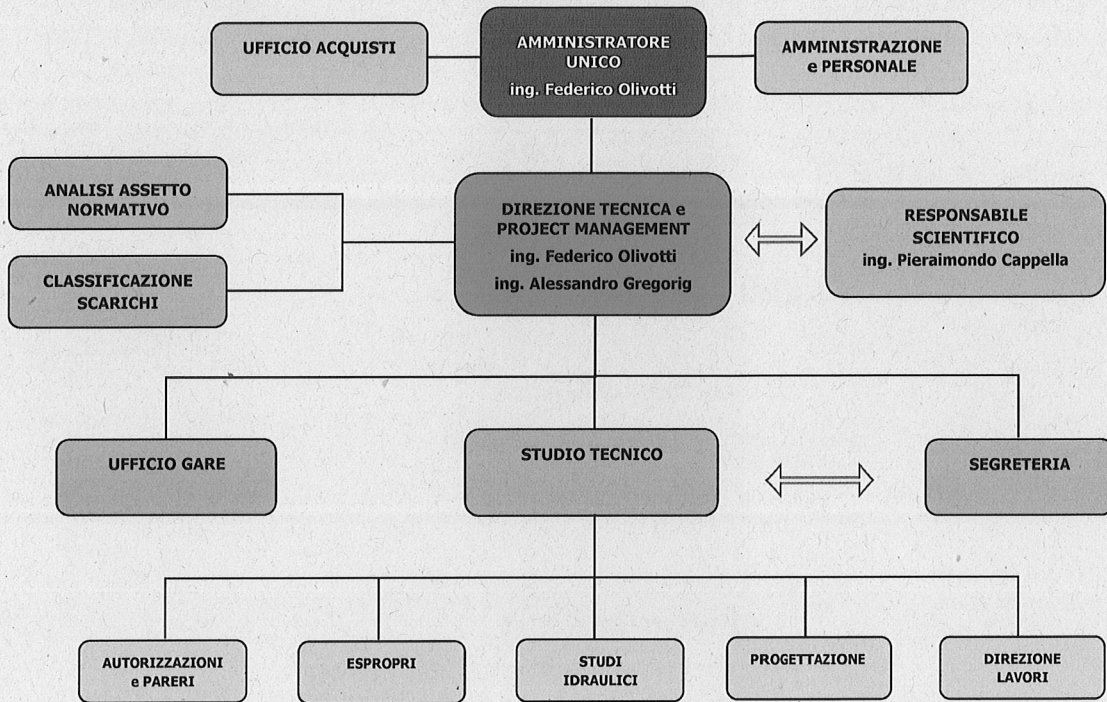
UFFICIO ACQUISTI

AMMINISTRATORE UNICO
ing. Federico Olivotti

AMMINISTRAZIONE e PERSONALE

ANALISI ASSETTO NORMATIVO

CLASSIFICAZIONE SCARICHI

DIREZIONE TECNICA e PROJECT MANAGEMENT
ing. Federico Olivotti
ing. Alessandro Gregorig

RESPONSABILE SCIENTIFICO
ing. Pieraimondo Cappella

UFFICIO GARE

STUDIO TECNICO

SEGRETERIA

AUTORIZZAZIONI e PARERI

ESPROPRI

STUDI IDRAULICI

PROGETTAZIONE

DIREZIONE LAVORI